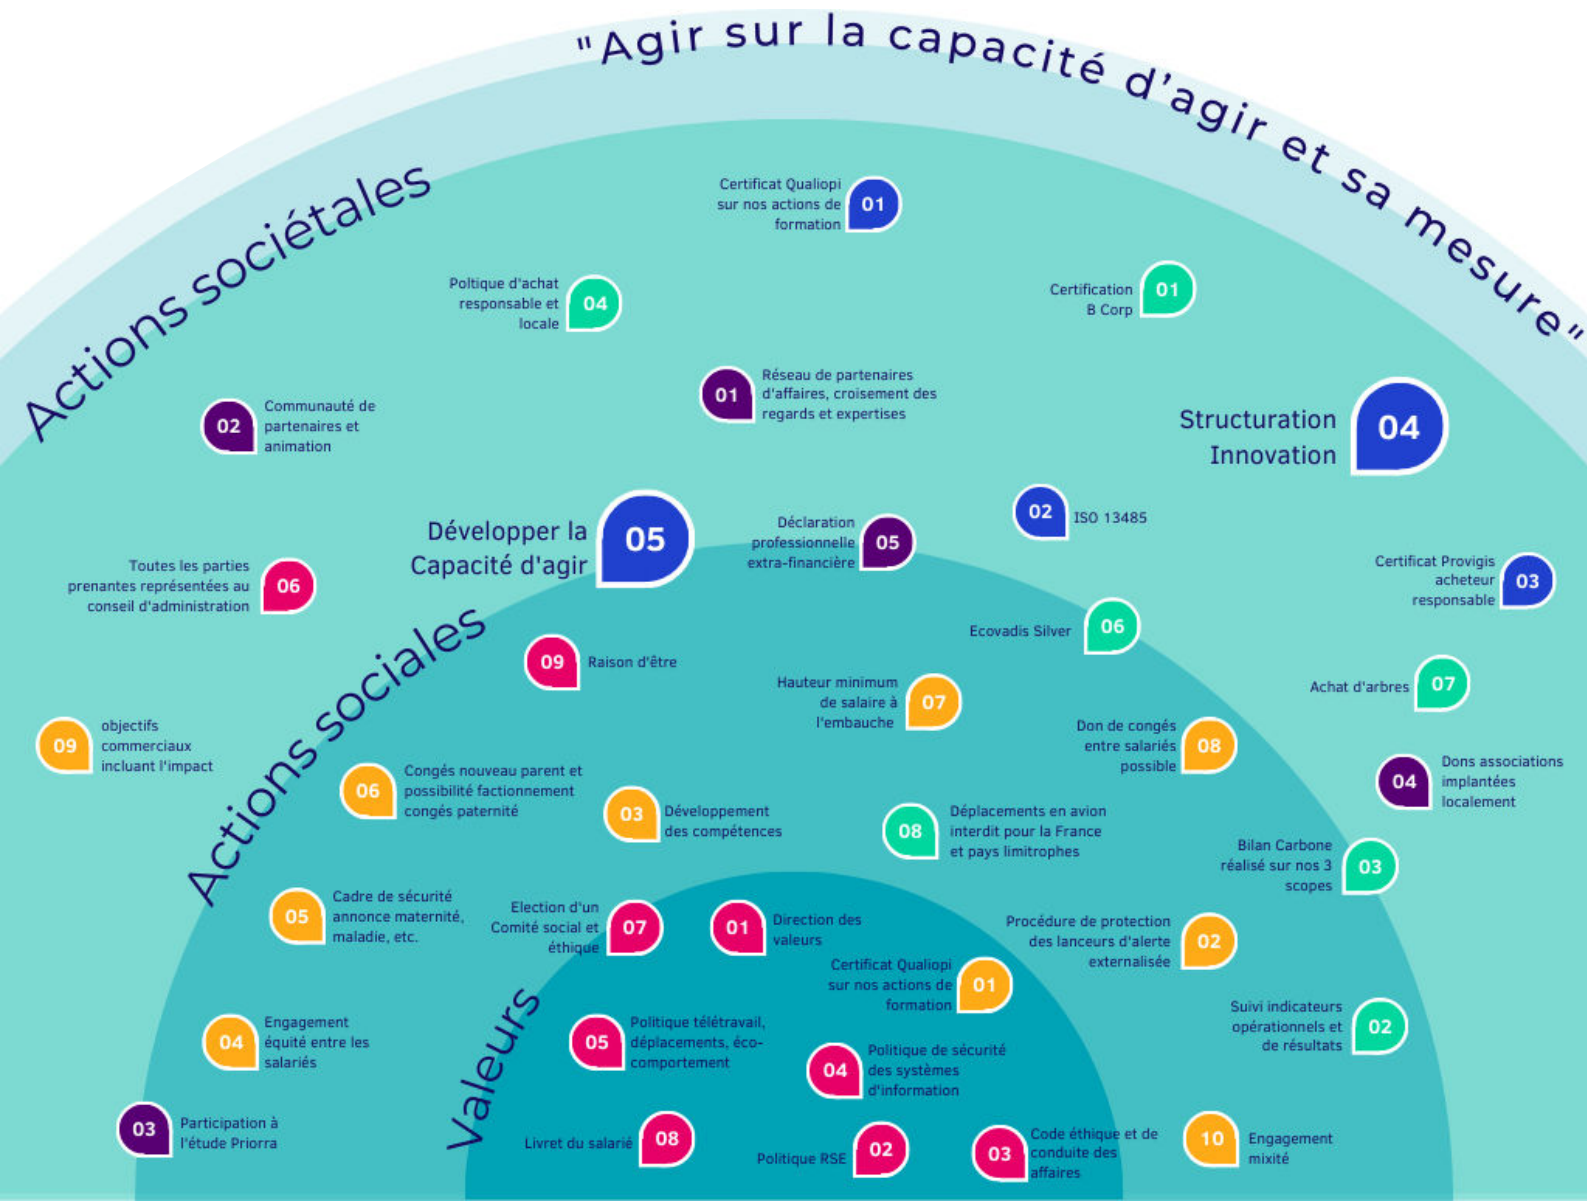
"Agir sur la capacité d'agir et sa mesure"

Actions sociétales

Certificat Qualiopi sur nos actions de formation 01

Poltique d'achat responsable et locale 04

Certification B Corp 01

01 Réseau de partenaires d'affaires, croisement des regards et expertises

02 Communauté de partenaires et animation

Structuration Innovation 04

Développer la Capacité d'agir 05

Déclaration professionnelle extra-financière 05

02 ISO 13485

Toutes les parties prenantes représentées au conseil d'administration 06

Certificat Provigis acheteur responsable 03

Ecovadis Silver 06

Actions sociales

09 Raison d'être

Hauteur minimum de salaire à l'embauche 07

Achat d'arbres 07

09 objectifs commerciaux incluant l'impact

Don de congés entre salariés possible 08

04 Dons associations implantées localement

06 Congés nouveau parent et possibilité factionnement congés paternité

03 Développement des compétences

08 Déplacements en avion interdit pour la France et pays limitrophes

Bilan Carbone réalisé sur nos 3 scopes 03

05 Cadre de sécurité annonce maternité, maladie, etc.

Election d'un Comité social et éthique 07

01 Direction des valeurs

Procédure de protection des lanceurs d'alerte externalisée 02

Certificat Qualiopi sur nos actions de formation 01

Suivi indicateurs opérationnels et de résultats 02

Valeurs

04 Engagement équité entre les salariés

05 Politique télétravail, déplacements, éco-comportement

04 Politique de sécurité des systèmes d'information

03 Participation à l'étude Priorra

Livret du salarié 08

Politique RSE 02

03 Code éthique et de conduite des affaires

10 Engagement mixité